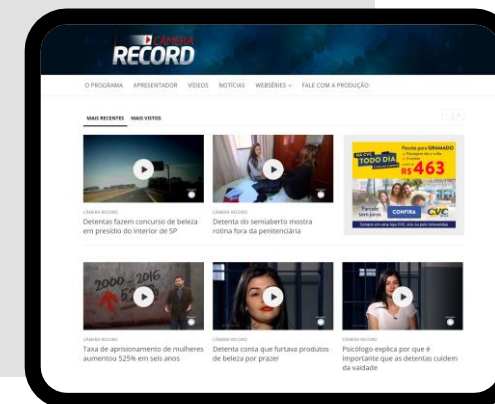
CÂMERA RECORD

O PROGRAMA APRESENTADOR VÍDEOS NOTÍCIAS WEBSÉRIES FALE COM A PRODUÇÃO

MAIS RECENTES MAIS VISTOS

CÂMERA RECORD
Detentas fazem concurso de beleza em presídio do interior de SP

CÂMERA RECORD
Detenta do semiaberto mostra rotina fora da penitenciária

NA CVC TODO DIA
Pacote para GRAMADO
R$ 463
Parcele sem juros
CONFIRA
CVC

2000 2016
CÂMERA RECORD
Taxa de aprisionamento de mulheres aumentou 525% em seis anos

CÂMERA RECORD
Detenta conta que furtava produtos de beleza por prazer

CÂMERA RECORD
Psicólogo explica por que é importante que as detentas cuidem da vaidade